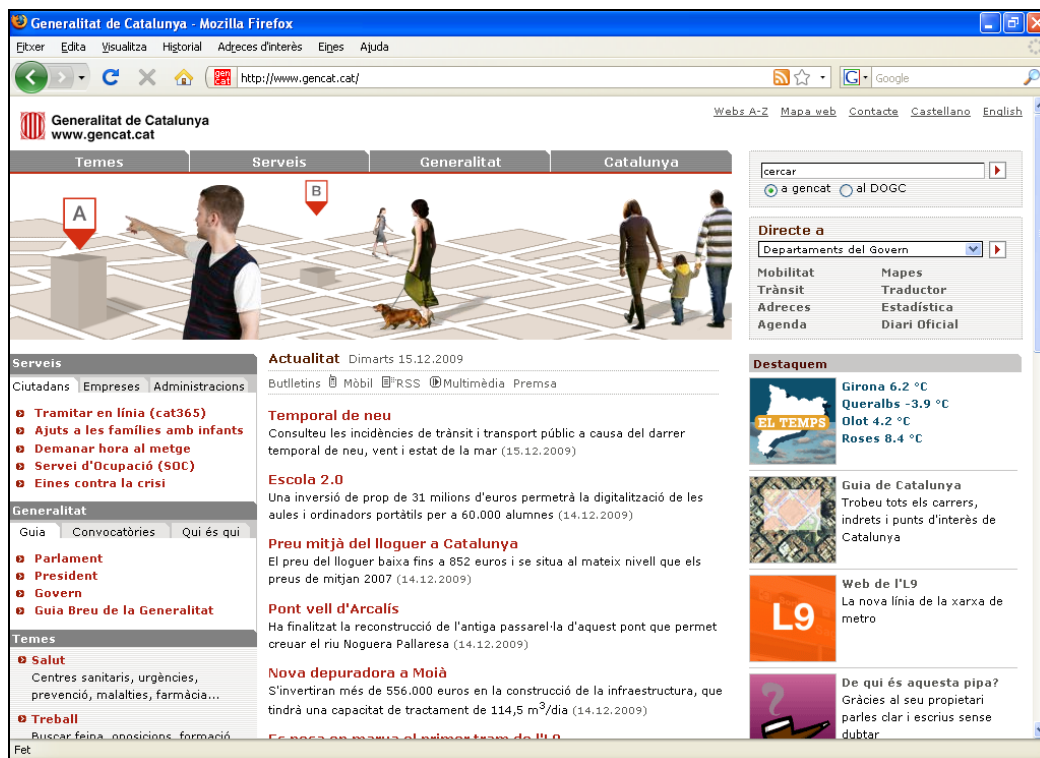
Generalitat de Catalunya - Mozilla Firefox

Fitxer Edita Visualitza Historial Adreces d'interès Eines Ajuda

http://www.gencat.cat/

Google

Generalitat de Catalunya
www.gencat.cat

Webs A-Z Mapa web Contacte Castellano English

Temes Serveis Generalitat Catalunya

A B

cercar
a gencat al DOGC

Directe a
Departaments del Govern
Mobilitat Mapes
Trànsit Traductor
Adreces Estadística
Agenda Diari Oficial

Serveis
Ciutadans Empreses Administracions
Tramitar en línia (cat365)
Ajuts a les famílies amb infants
Demanar hora al metge
Servei d'Ocupació (SOC)
Eines contra la crisi

Generalitat
Guia Convocatòries Qui és qui
Parlament
President
Govern
Guia Breu de la Generalitat

Temes
Salut
Centres sanitaris, urgències, prevenció, malalties, farmàcia...
Treball
Buscar feina, oposicions, formació

Actualitat Dimarts 15.12.2009
Butlletins Mòbil RSS Multimèdia Premsa

Temporal de neu
Consulteu les incidències de trànsit i transport públic a causa del darrer temporal de neu, vent i estat de la mar (15.12.2009)

Escola 2.0
Una inversió de prop de 31 milions d'euros permetrà la digitalització de les aules i ordinadors portàtils per a 60.000 alumnes (14.12.2009)

Preu mitjà del lloguer a Catalunya
El preu del lloguer baixa fins a 852 euros i se situa al mateix nivell que els preus de mitjan 2007 (14.12.2009)

Pont vell d'Arcalís
Ha finalitzat la reconstrucció de l'antiga passarel·la d'aquest pont que permet creuar el riu Noguera Pallaresa (14.12.2009)

Nova depuradora a Moià
S'invertiran més de 556.000 euros en la construcció de la infraestructura, que tindrà una capacitat de tractament de 114,5 $m^3$/dia (14.12.2009)

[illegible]

Destaquem
EL TEMPS
Girona 6.2 °C
Queralbs -3.9 °C
Olot 4.2 °C
Roses 8.4 °C

Guia de Catalunya
Trobeu tots els carrers, indrets i punts d'interès de Catalunya

L9
Web de l'L9
La nova línia de la xarxa de metro

De qui és aquesta pipa?
Gràcies al seu propietari parles clar i escrius sense dubtar

Fet